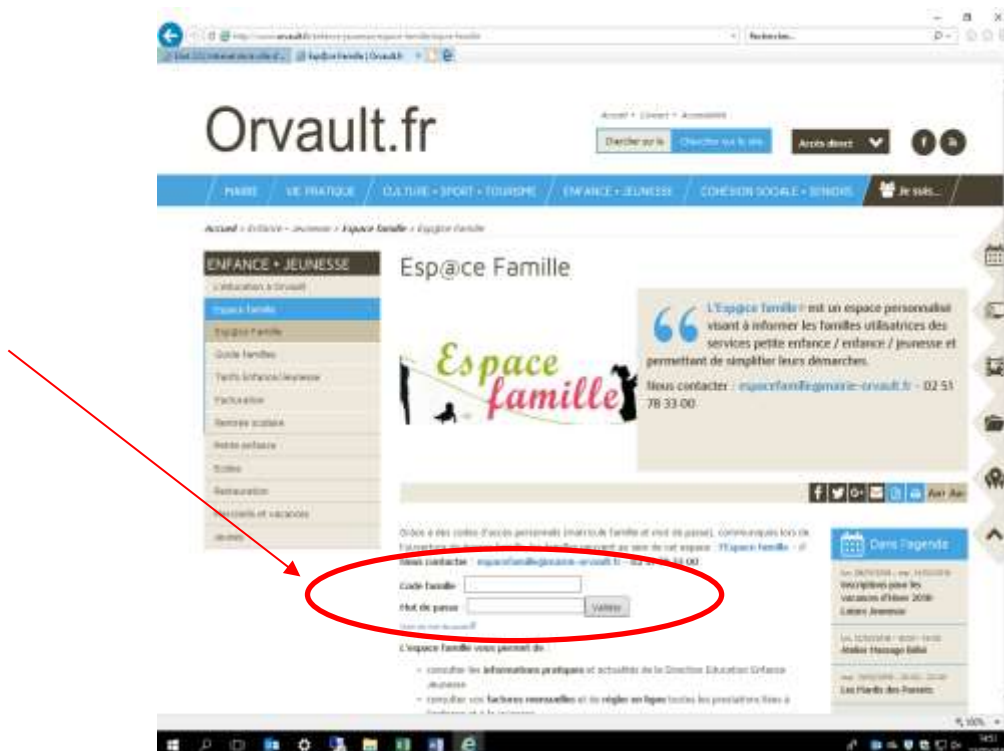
Orvault.fr

Accueil • Contact • Accessibilité

Chercher sur le | Chercher sur le site

Accès direct

MAIRIE | VIE PRATIQUE | CULTURE • SPORT • TOURISME | ENFANCE • JEUNESSE | COHÉSION SOCIALE • SENIORS | Je suis...

Accueil > Enfance - Jeunesse > Espace famille > Esp@ce Famille

ENFANCE • JEUNESSE

L'éducation à Orvault

Espace famille

Esp@ce Famille

Guide familles

Tarifs Enfance Jeunesse

Facturation

Rentrée scolaire

Petite enfance

Écoles

Restauration

Mercredis et vacances

Jeunes

Esp@ce Famille

Espace famille

L'Esp@ce famille est un espace personnalisé visant à informer les familles utilisatrices des services petite enfance / enfance / jeunesse et permettant de simplifier leurs démarches.

Nous contacter : espacefamille@mairie-orvault.fr - 02 51 78 33 00

Aa+ Aa-

Grâce à des codes d'accès personnels (matricule famille et mot de passe), communiqués lors de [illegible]

Nous contacter : espacefamille@mairie-orvault.fr - 02 51 78 33 00

Code famille

Mot de passe

Valider

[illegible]

L'espace famille vous permet de :

• consulter les informations pratiques et actualités de la Direction Education Enfance Jeunesse

• consulter vos factures mensuelles et de régler en ligne toutes les prestations liées à l'enfance et à la jeunesse

Dans l'agenda

Inscriptions pour les vacances d'hiver 2016 Loisirs Jeunesse

Atelier Massage bébé

Les Plaids des Parents

100%